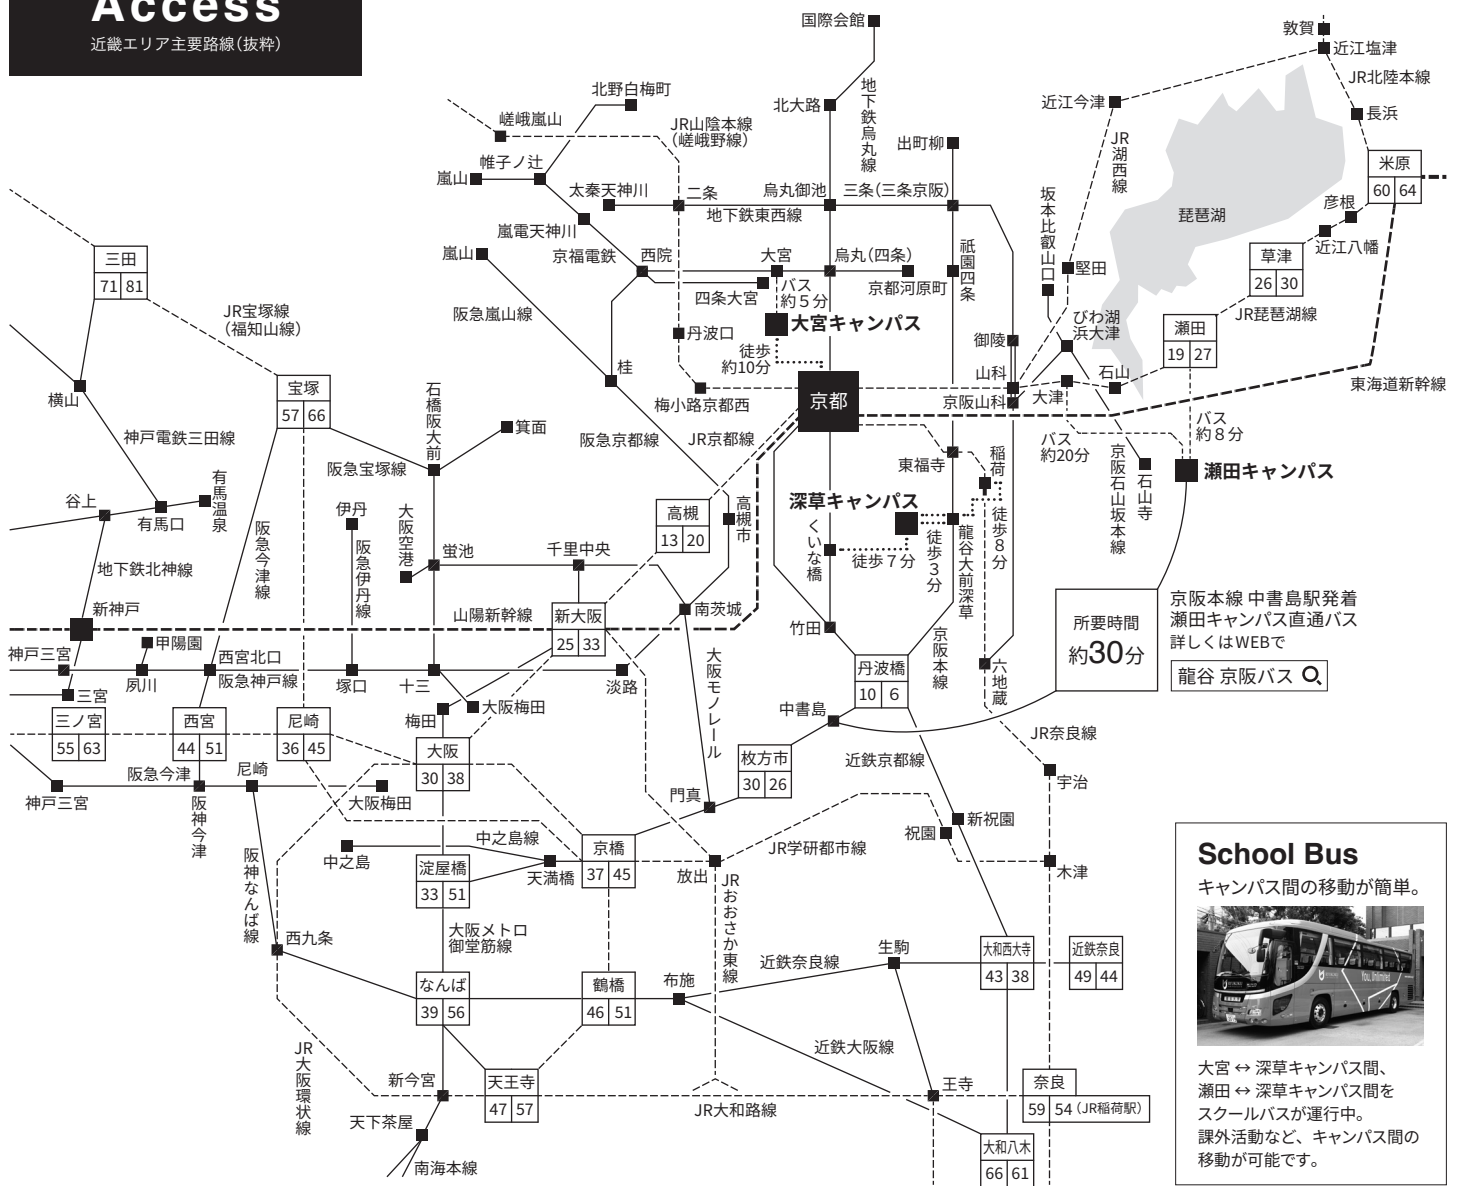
Access
近畿エリア主要路線(抜粋)

国際会館
地下鉄烏丸線
北大路
北野白梅町
嵯峨嵐山
JR山陰本線(嵯峨野線)
帷子ノ辻
嵐山
太秦天神川
二条
烏丸御池
三条(三条京阪)
出町柳
地下鉄東西線
嵐電天神川
京福電鉄
西院
大宮
烏丸(四条)
京都河原町
四条大宮
バス約5分
大宮キャンパス
丹波口
徒歩約10分
嵐山
阪急嵐山線
桂
梅小路京都西
京都
阪急京都線
JR京都線
祇園四条
御陵
山科
京阪山科
東福寺
稲荷
深草キャンパス
くいな橋
徒歩7分
徒歩3分
龍谷大前深草
徒歩8分
竹田
丹波橋
10 6
京阪本線
六地蔵
中書島
近鉄京都線
JR奈良線
宇治
新祝園
祝園
木津
坂本比叡山口
堅田
びわ湖浜大津
大津
石山
JR湖西線
近江今津
敦賀
近江塩津
JR北陸本線
長浜
米原
60 64
彦根
近江八幡
琵琶湖
草津
26 30
JR琵琶湖線
瀬田
19 27
東海道新幹線
バス約20分
京阪石山坂本線
石山寺
バス約8分
瀬田キャンパス
所要時間
約30分
京阪本線 中書島駅発着
瀬田キャンパス直通バス
詳しくはWEBで
龍谷 京阪バス
三田
71 81
JR宝塚線(福知山線)
横山
宝塚
57 66
神戸電鉄三田線
石橋阪大前
箕面
谷上
有馬口
有馬温泉
阪急宝塚線
伊丹
大阪空港
阪急伊丹線
蛍池
千里中央
高槻
13 20
高槻市
阪急今津線
地下鉄北神線
新神戸
山陽新幹線
新大阪
25 33
南茨城
大阪モノレール
甲陽園
神戸三宮
夙川
西宮北口
阪急神戸線
塚口
十三
淡路
三宮
大阪梅田
三ノ宮
55 63
西宮
44 51
尼崎
36 45
梅田
大阪
30 38
枚方市
30 26
門真
神戸三宮
阪急今津
尼崎
大阪梅田
阪神今津
中之島線
京橋
37 45
JR学研都市線
中之島
淀屋橋
33 51
天満橋
放出
阪神なんば線
JRおおさか東線
西九条
大阪メトロ御堂筋線
生駒
大和西大寺
43 38
近鉄奈良
49 44
近鉄奈良線
なんば
39 56
鶴橋
46 51
布施
近鉄大阪線
JR大阪環状線
新今宮
天王寺
47 57
王寺
奈良
59 54(JR稲荷駅)
JR大和路線
天下茶屋
南海本線
大和八木
66 61
School Bus
キャンパス間の移動が簡単。
You, Unlimited
大宮 ↔ 深草キャンパス間、
瀬田 ↔ 深草キャンパス間を
スクールバスが運行中。
課外活動など、キャンパス間の移動が可能です。